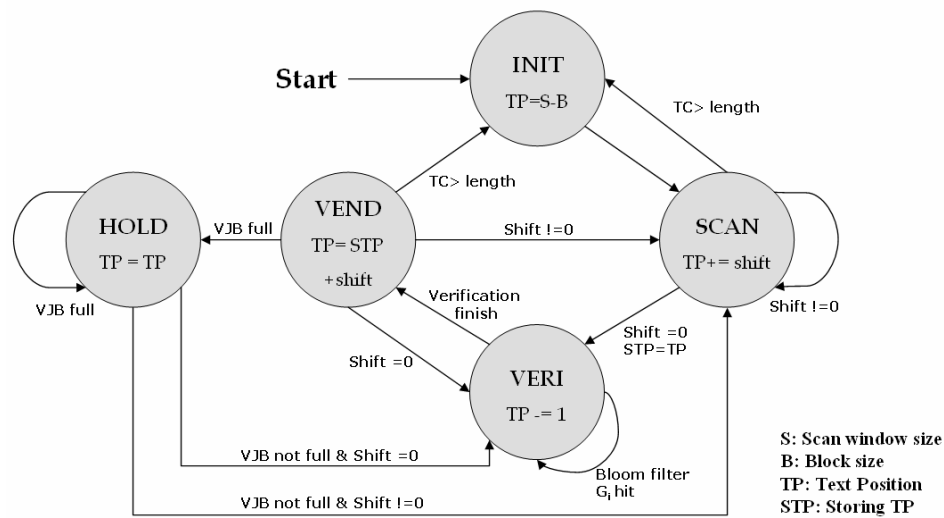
Start

INIT
TP=S-B

TC> length

HOLD
TP = TP

VJB full

VEND
TP= STP
+shift

TC> length

Shift !=0

SCAN
TP+= shift

Shift !=0

VJB full

Verification finish

Shift =0

Shift =0
STP=TP

VERI
TP -= 1

VJB not full & Shift =0

Bloom filter $G_i$ hit

VJB not full & Shift !=0

S: Scan window size
B: Block size
TP: Text Position
STP: Storing TP